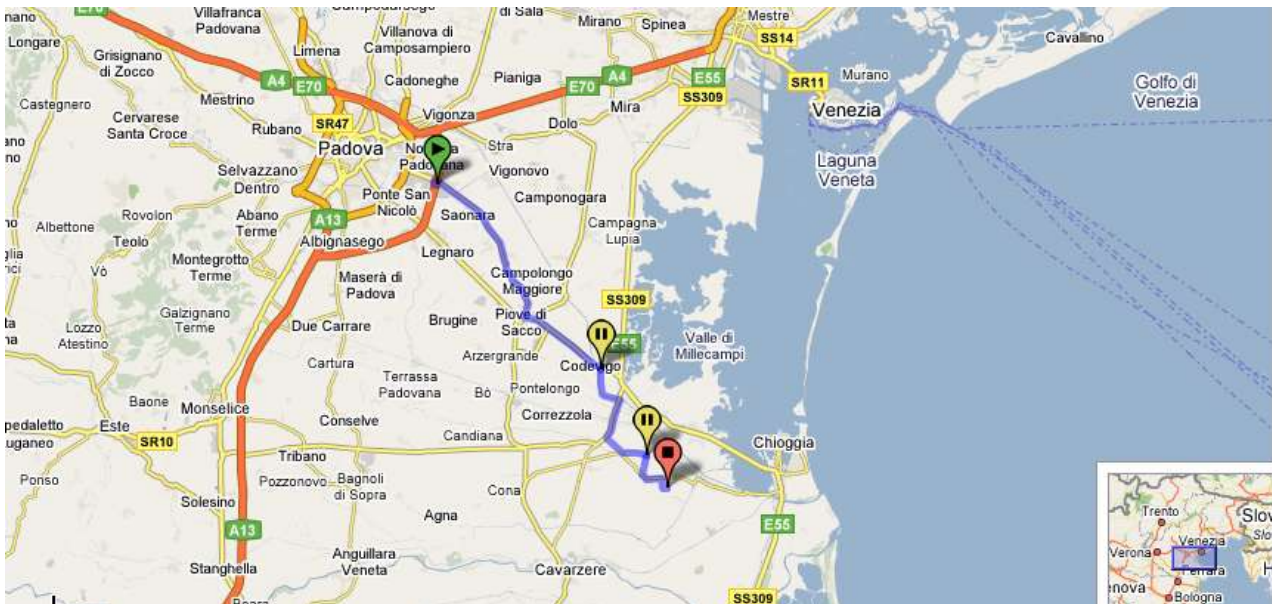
E70
Villafranca Padovana
Camposampiero
di Sala
Mirano
Spinea
Mestre
Longare
Grisignano di Zocco
Villanova di Camposampiero
SS14
Cavallino
Limena
A4
Cadoneghe
Pianiga
A4
E55
SR11
Murano
Golfo di Venezia
Castegnero
Mestrino
E70
E70
Mira
SS309
Venezia
Cervarese Santa Croce
Rubano
SR47
Vigonza
Dolo
Padova
Noventa Padovana
Stra
Laguna Veneta
Selvazzano Dentro
Vigonovo
Ponte San Nicolò
Camponogara
Rovolon
Abano Terme
A13
Saonara
Albettone
Teolo
Albignasego
Campagna Lupia
Montegrotto Terme
Legnaro
Vò
Maserà di Padova
Campolongo Maggiore
SS309
Lozzo Atestino
Galzignano Terme
Due Carrare
Brugine
Piove di Sacco
E55
Valle di Millecampi
Arzergrande
Codevigo
Cartura
Terrassa Padovana
Pontelongo
Baone
Monselice
Bò
Conselve
Correzzola
Este
Candiana
Chioggia
SR10
Tribano
Ponso
Pozzonovo
Bagnoli di Sopra
Cona
Solesino
Agna
E55
A13
Anguillara Veneta
Stanghella
Cavarzere
SS309
Trento
Verona
Venezia
Ferrara
Bologna
Slo